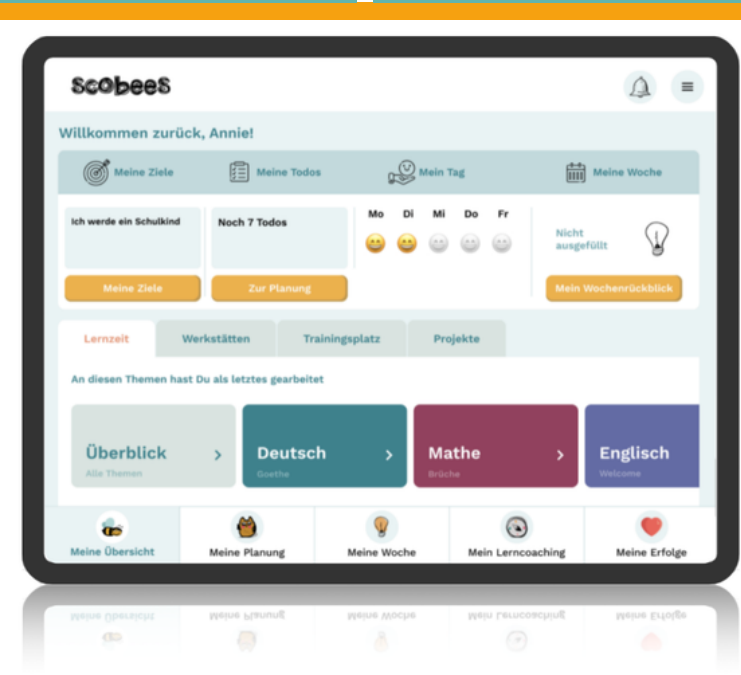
scobees

Willkommen zurück, Annie!

Meine Ziele
Meine Todos
Mein Tag
Meine Woche

Ich werde ein Schulkind
Meine Ziele

Noch 7 Todos
Zur Planung

Mo Di Mi Do Fr

Nicht ausgefüllt
Mein Wochenrückblick

Lernzeit
Werkstätten
Trainingsplatz
Projekte

An diesen Themen hast Du als letztes gearbeitet

Überblick
Alle Themen

Deutsch
Goethe

Mathe
Brüche

Englisch
Welcome

Meine Übersicht
Meine Planung
Meine Woche
Mein Lerncoaching
Meine Erfolge